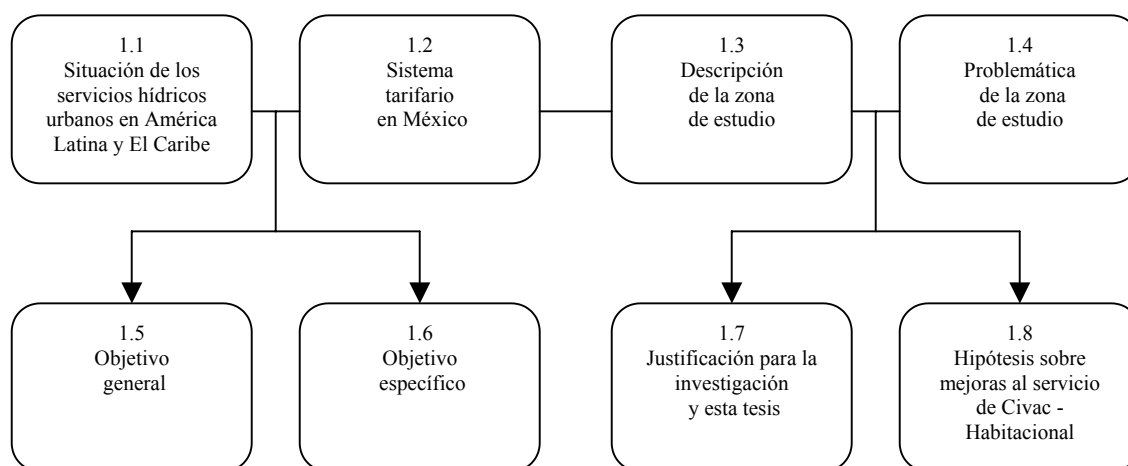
1.1
Situación de los servicios hídricos urbanos en América Latina y El Caribe

1.2
Sistema tarifario en México

1.3
Descripción de la zona de estudio

1.4
Problemática de la zona de estudio

1.5
Objetivo general

1.6
Objetivo específico

1.7
Justificación para la investigación y esta tesis

1.8
Hipótesis sobre mejoras al servicio de Civac - Habitacional